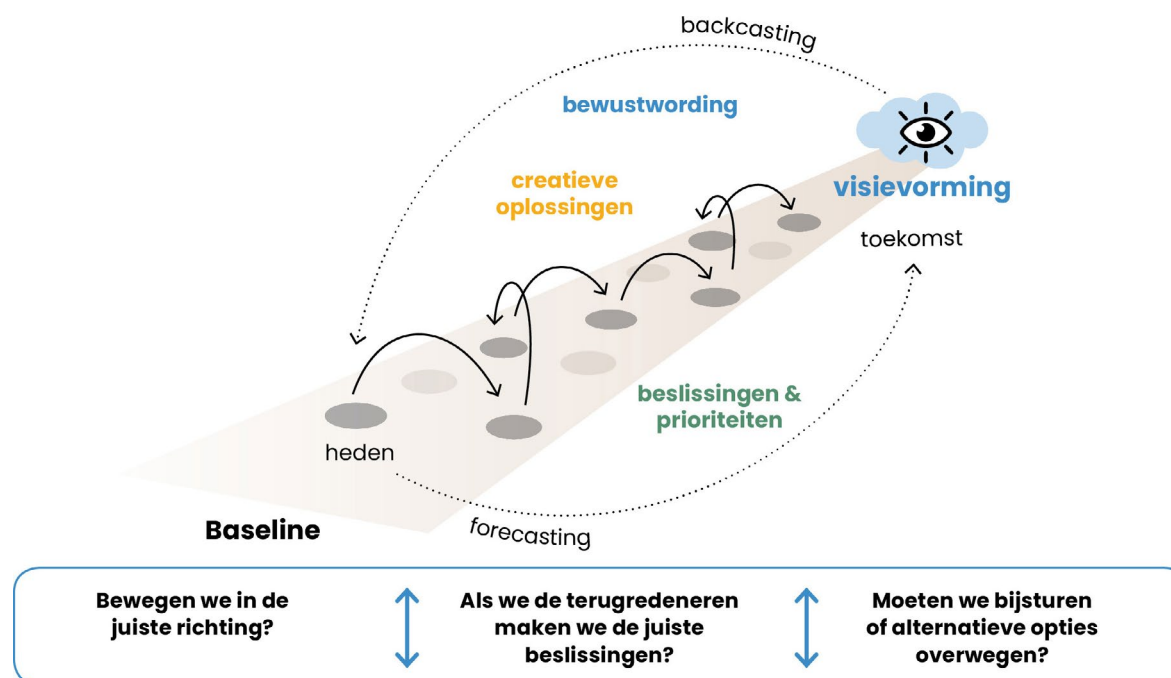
backcasting

bewustwording

visievorming

creatieve oplossingen

toekomst

beslissingen & prioriteiten

heden

Baseline

forecasting

Bewegen we in de juiste richting?

Als we de terugredeneren maken we de juiste beslissingen?

Moeten we bijsturen of alternatieve opties overwegen?